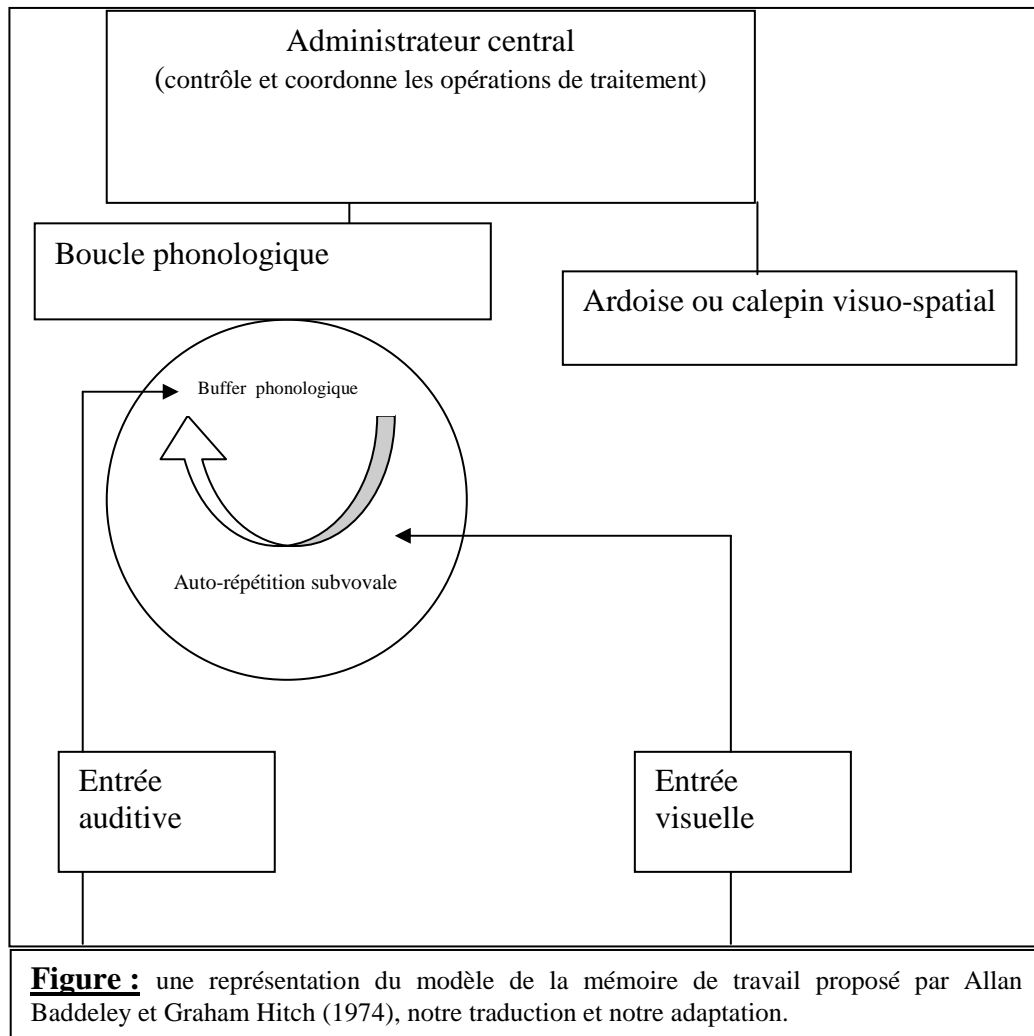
Administrateur central
(contrôle et coordonne les opérations de traitement)

Boucle phonologique

Ardoise ou calepin visuo-spatial

Buffer phonologique

Auto-répétition subvovale

Entrée auditive

Entrée visuelle

**Figure :** une représentation du modèle de la mémoire de travail proposé par Allan Baddeley et Graham Hitch (1974), notre traduction et notre adaptation.